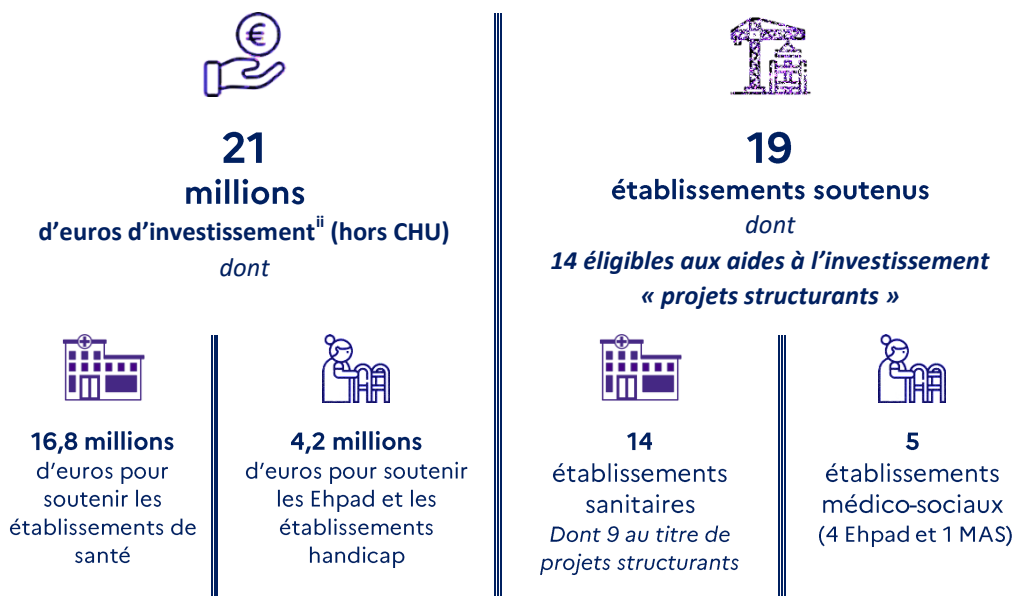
€

21
millions
d'euros d'investissement$^{ii}$ (hors CHU)
dont

16,8 millions
d'euros pour soutenir les établissements de santé

4,2 millions
d'euros pour soutenir les Ehpad et les établissements handicap

19
établissements soutenus
dont
14 éligibles aux aides à l'investissement « projets structurants »

14
établissements sanitaires
Dont 9 au titre de projets structurants

5
établissements médico-sociaux
(4 Ehpad et 1 MAS)